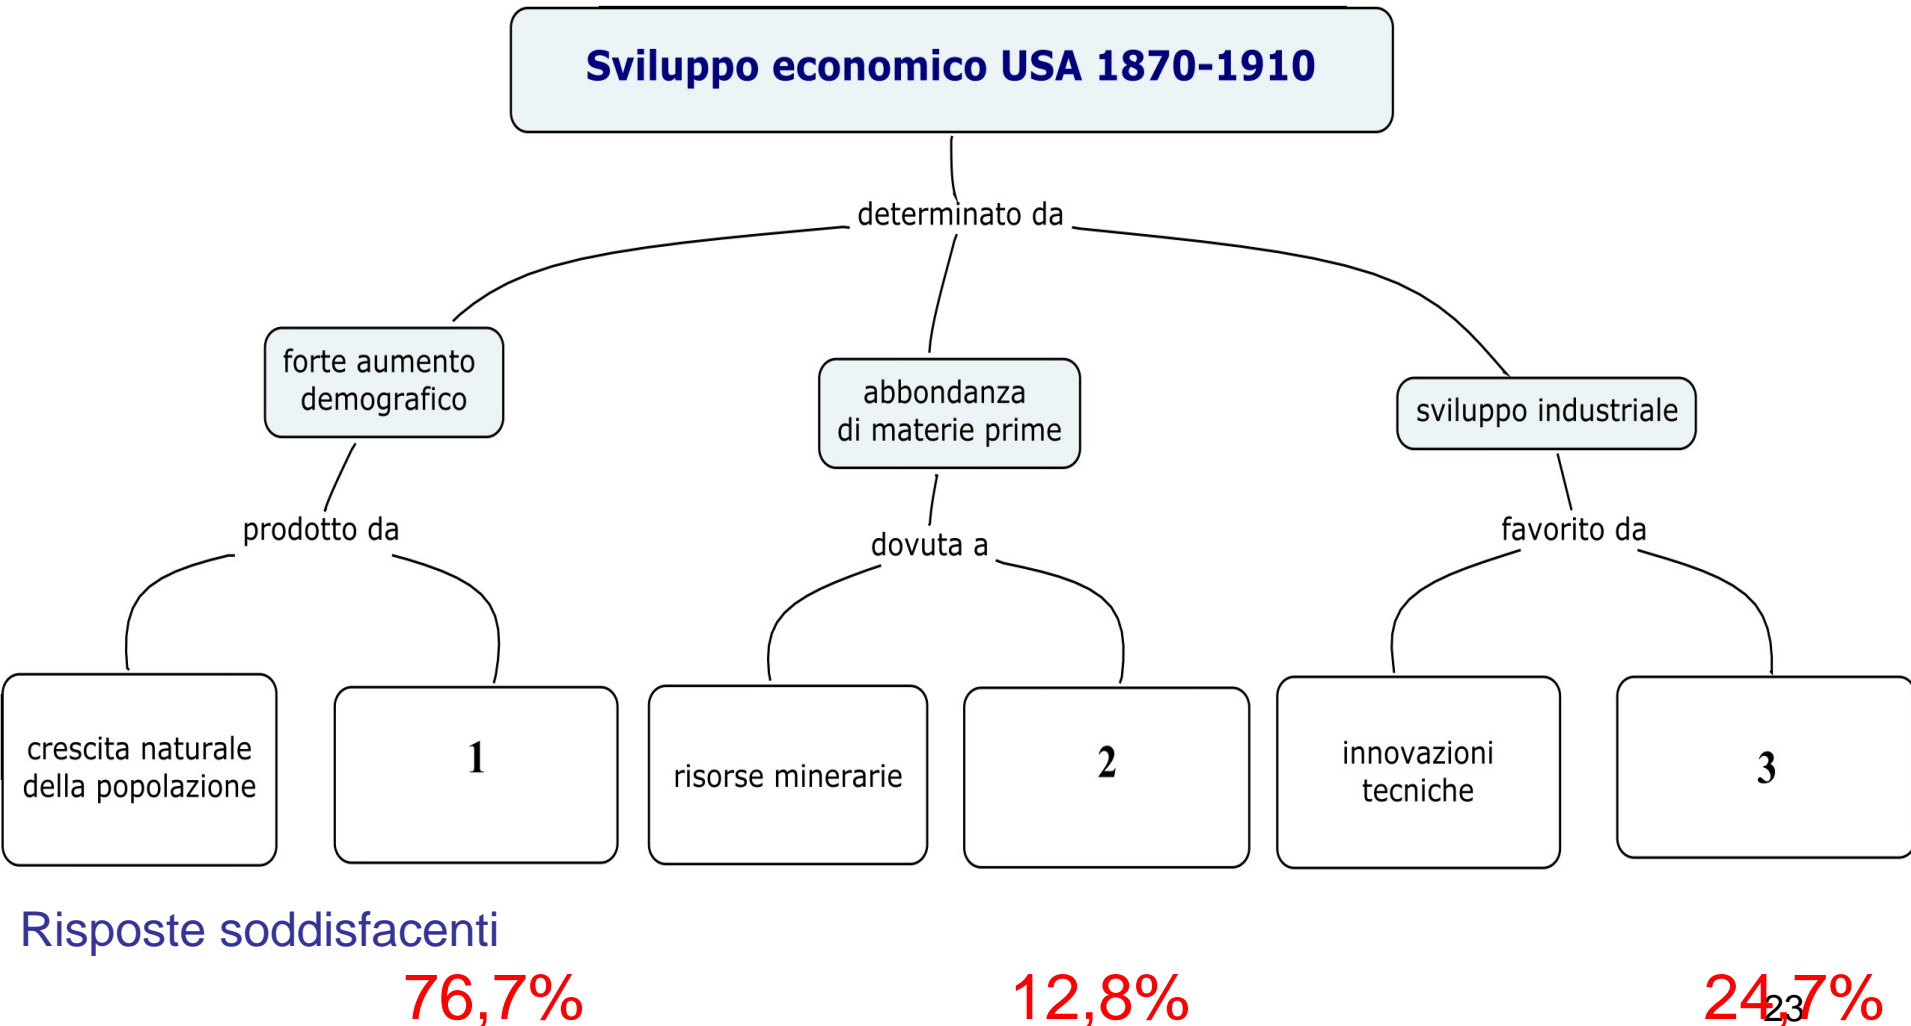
Sviluppo economico USA 1870-1910

determinato da

forte aumento demografico

abbondanza di materie prime

sviluppo industriale

prodotto da

dovuta a

favorito da

crescita naturale della popolazione

1

risorse minerarie

2

innovazioni tecniche

3

Risposte soddisfacenti

76,7%

12,8%

24,7%

23